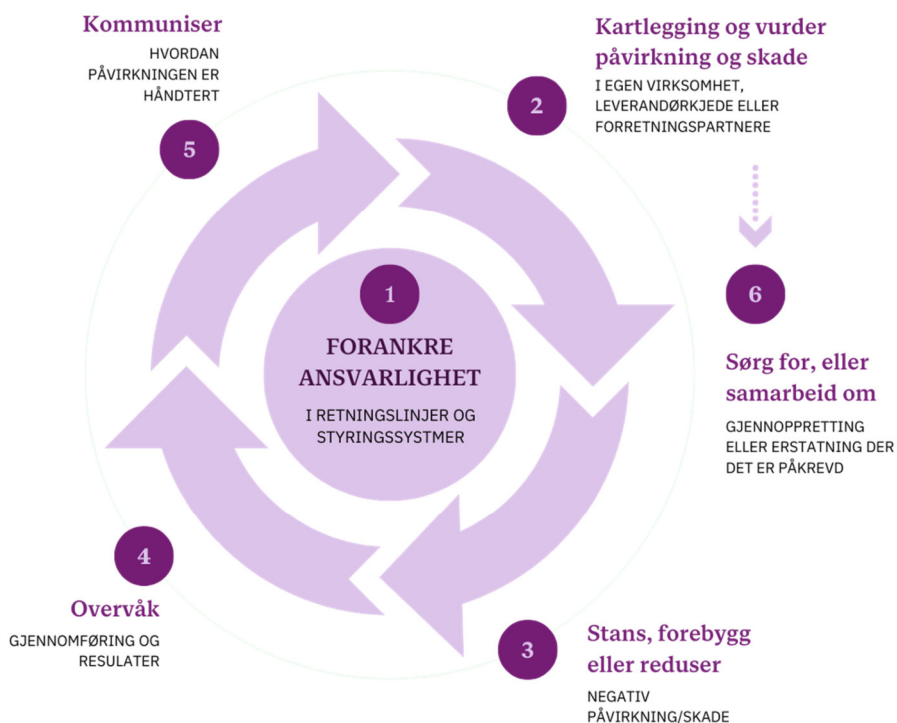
Kommuniser
HVORDAN PÅVIRKNINGEN ER HÅNDTERT

5

Kartlegging og vurder påvirkning og skade
I EGEN VIRKSOMHET, LEVERANDØRKJEDE ELLER FORRETNINGSPARTNERE

2

1

FORANKRE ANSVARLIGHET
I RETNINGSLINJER OG STYRINGSSYSTMER

6

Sørg for, eller samarbeid om
GJENNOPPRETTING ELLER ERSTATNING DER DET ER PÅKREVD

4

Overvåk
GJENNOMFØRING OG RESULATER

3

Stans, forebygg eller reduser
NEGATIV PÅVIRKNING/SKADE